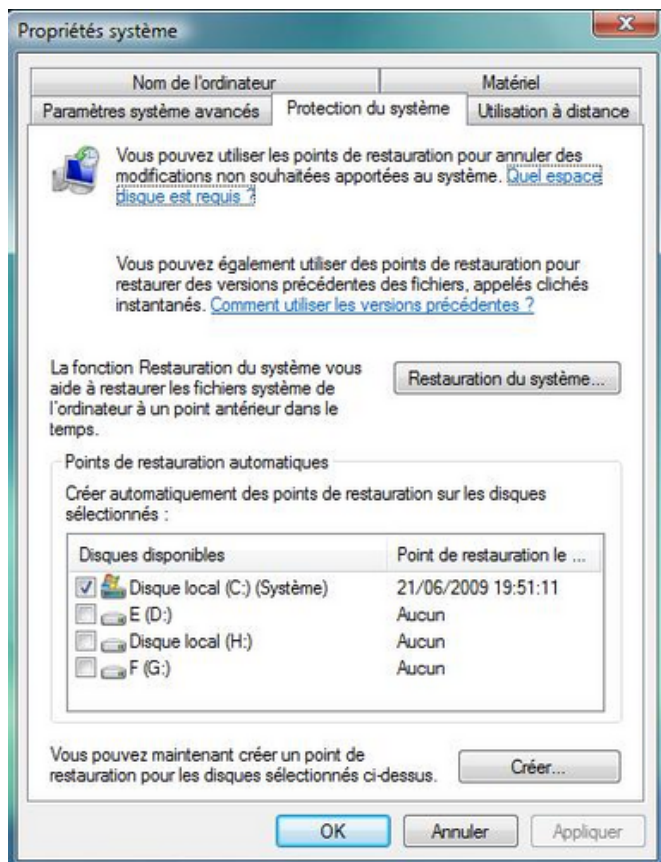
Propriétés système

Nom de l'ordinateur | Matériel
Paramètres système avancés | Protection du système | Utilisation à distance

Vous pouvez utiliser les points de restauration pour annuler des modifications non souhaitées apportées au système. Quel espace disque est requis ?

Vous pouvez également utiliser des points de restauration pour restaurer des versions précédentes des fichiers, appelés clichés instantanés. Comment utiliser les versions précédentes ?

La fonction Restauration du système vous aide à restaurer les fichiers système de l'ordinateur à un point antérieur dans le temps.

Restauration du système...

Points de restauration automatiques

Créer automatiquement des points de restauration sur les disques sélectionnés :

| Disques disponibles | Point de restauration le ... |
|---|---|
| Disque local (C:) (Système) | 21/06/2009 19:51:11 |
| E (D:) | Aucun |
| Disque local (H:) | Aucun |
| F (G:) | Aucun |

Vous pouvez maintenant créer un point de restauration pour les disques sélectionnés ci-dessus.

Créer...

OK | Annuler | Appliquer